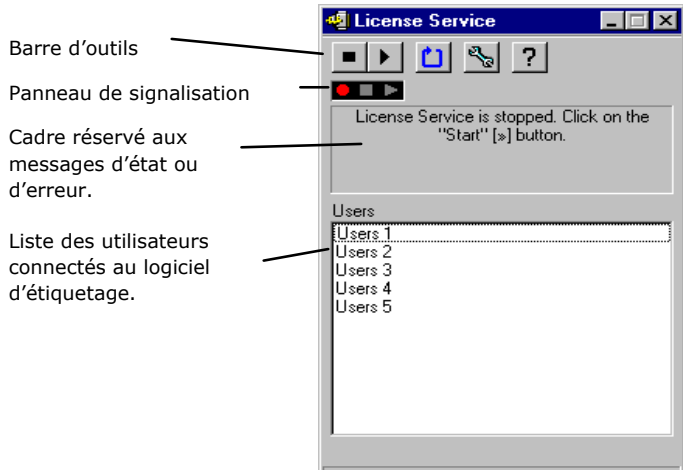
Barre d'outils

Panneau de signalisation

Cadre réservé aux messages d'état ou d'erreur.

Liste des utilisateurs connectés au logiciel d'étiquetage.

License Service

?

License Service is stopped. Click on the "Start" [»] button.

Users

Users 1
Users 2
Users 3
Users 4
Users 5